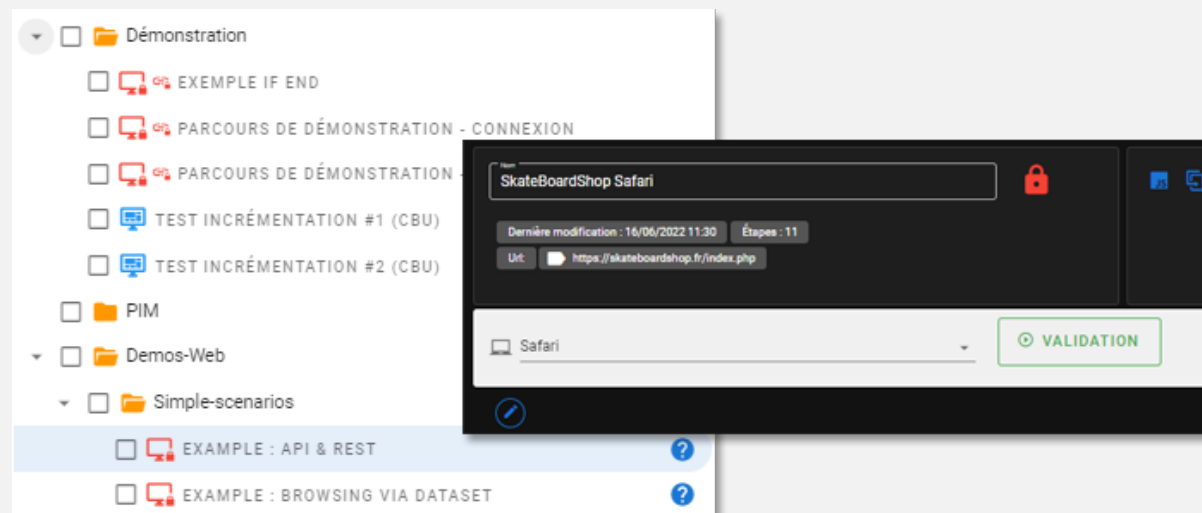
Démonstration

EXEMPLE IF END

PARCOURS DE DÉMONSTRATION - CONNEXION

PARCOURS DE DÉMONSTRATION -

TEST INCRÉMENTATION #1 (CBU)

TEST INCRÉMENTATION #2 (CBU)

PIM

Demos-Web

Simple-scenarios

EXAMPLE : API & REST

EXAMPLE : BROWSING VIA DATASET

Nom

SkateBoardShop Safari

Dernière modification : 16/06/2022 11:30

Étapes : 11

Url

https://skateboardshop.fr/index.php

Safari

VALIDATION